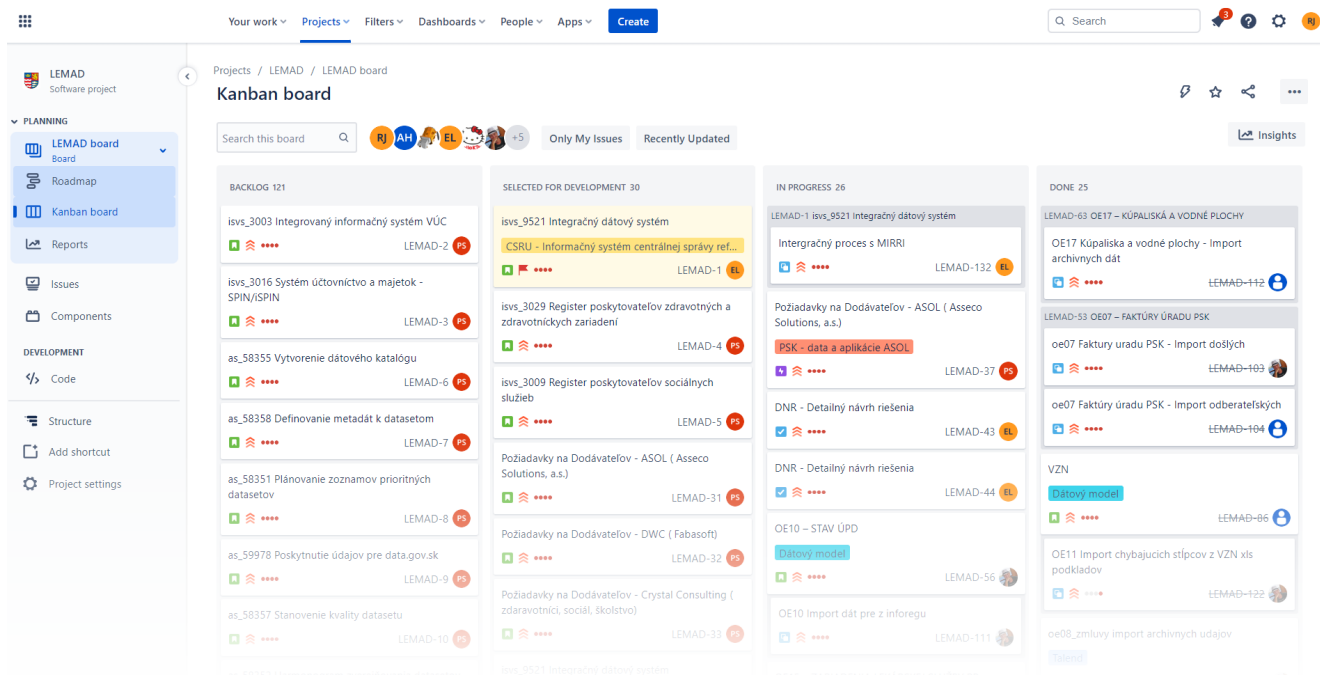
Your work Projects Filters Dashboards People Apps Create

Search

3

RJ

LEMAD
Software project

PLANNING

LEMAD board
Board

Roadmap

Kanban board

Reports

Issues

Components

DEVELOPMENT

Code

Structure

Add shortcut

Project settings

Projects / LEMAD / LEMAD board

Kanban board

Search this board

RJ AH EL +5

Only My Issues

Recently Updated

Insights

BACKLOG 121

isvs_3003 Integrovaný informačný systém VÚC
LEMAD-2 PS

isvs_3016 Systém účtovníctvo a majetok - SPIN/iSPIN
LEMAD-3 PS

as_58355 Vytvorenie dátového katalógu
LEMAD-6 PS

as_58358 Definovanie metadát k datasetom
LEMAD-7 PS

as_58351 Plánovanie zoznamov prioritných datasetov
LEMAD-8 PS

as_59978 Poskytnutie údajov pre data.gov.sk
LEMAD-9 PS

as_58357 Stanovenie kvality datasetu
LEMAD-10 PS

SELECTED FOR DEVELOPMENT 30

isvs_9521 Integračný dátový systém
CSRU - Informačný systém centrálnej správy ref...
LEMAD-1 EL

isvs_3029 Register poskytovateľov zdravotných a zdravotníckych zariadení
LEMAD-4 PS

isvs_3009 Register poskytovateľov sociálnych služieb
LEMAD-5 PS

Požiadavky na Dodávateľov - ASOL ( Asseco Solutions, a.s.)
LEMAD-31 PS

Požiadavky na Dodávateľov - DWC ( Fabasoft)
LEMAD-32 PS

Požiadavky na Dodávateľov - Crystal Consulting ( zdravotníci, sociál, školstvo)
LEMAD-33 PS

isvs_9521 Integračný dátový systém

IN PROGRESS 26

LEMAD-1 isvs_9521 Integračný dátový systém

Intergračný proces s MIRRI
LEMAD-132 EL

Požiadavky na Dodávateľov - ASOL ( Asseco Solutions, a.s.)
PSK - data a aplikácie ASOL
LEMAD-37 PS

DNR - Detailný návrh riešenia
LEMAD-43 EL

DNR - Detailný návrh riešenia
LEMAD-44 EL

OE10 – STAV ÚPD
Dátový model
LEMAD-56

OE10 Import dát pre z inforegu
LEMAD-111

DONE 25

LEMAD-63 OE17 – KÚPALISKÁ A VODNÉ PLOCHY

OE17 Kúpaliska a vodné plochy - Import archivních dát
LEMAD-112

LEMAD-53 OE07 – FAKTÚRY ÚRADU PSK

oe07 Faktury uradu PSK - Import došlých
LEMAD-103

oe07 Faktúry úradu PSK - Import odberateľských
LEMAD-104

VZN
Dátový model
LEMAD-86

OE11 Import chybajucich stĺpcov z VZN xls podkladov
LEMAD-122

oe08_zmluvy import archivnych udajov
Telend